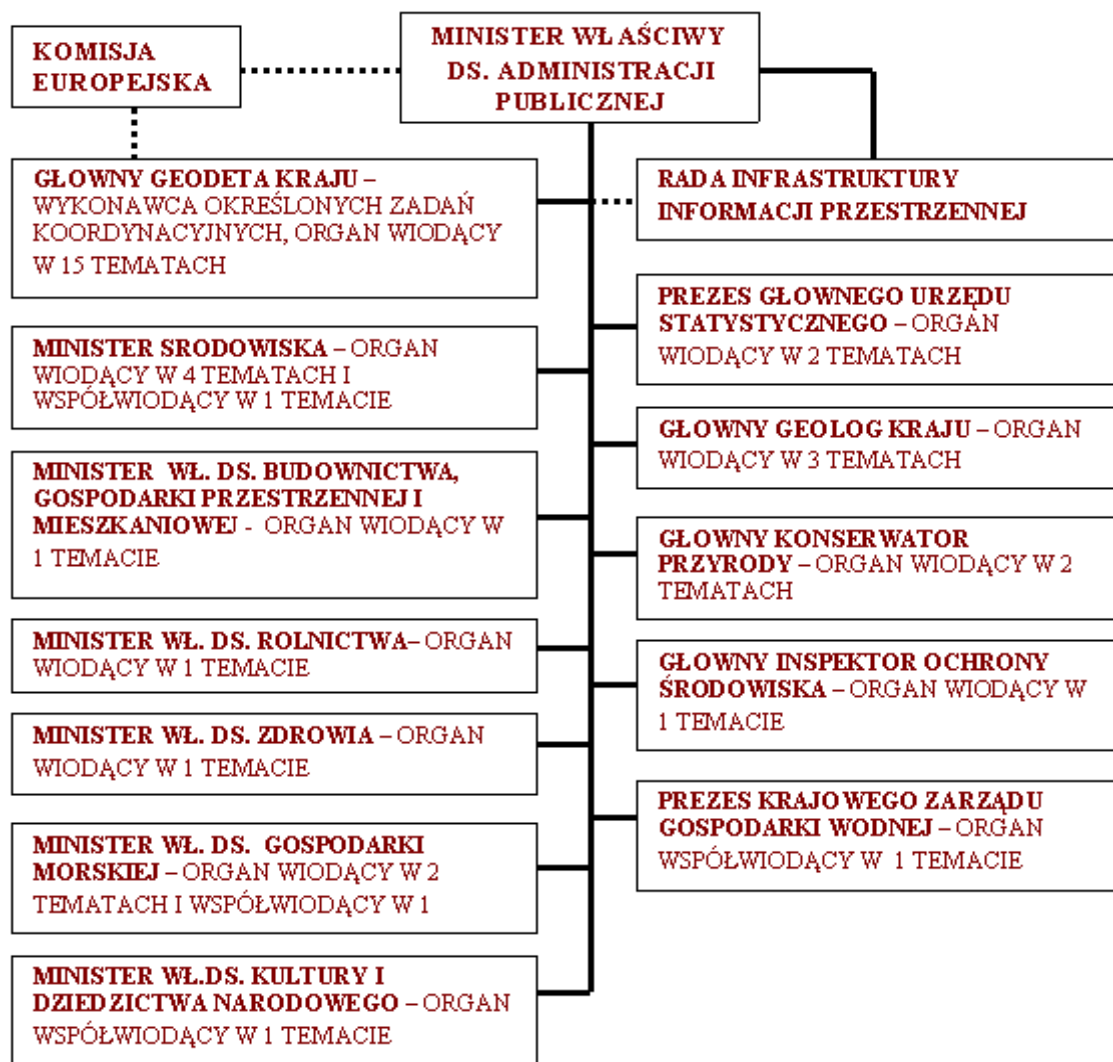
KOMISJA EUROPEJSKA

MINISTER WŁAŚCIWY DS. ADMINISTRACJI PUBLICZNEJ

GŁOWNY GEODETA KRAJU – WYKONAWCA OKREŚLONYCH ZADAŃ KOORDYNACYJNYCH, ORGAN WIODĄCY W 15 TEMATACH

RADA INFRASTRUKTURY INFORMACJI PRZESTRZENNEJ

PREZES GŁOWNEGO URZĘDU STATYSTYCZNEGO – ORGAN WIODĄCY W 2 TEMATACH

MINISTER SRODOWISKA – ORGAN WIODĄCY W 4 TEMATACH I WSPÓŁWIODĄCY W 1 TEMACIE

GŁOWNY GEOLOG KRAJU – ORGAN WIODĄCY W 3 TEMATACH

MINISTER WŁ. DS. BUDOWNICTWA, GOSPODARKI PRZESTRZENNEJ I MIESZKANIOWEJ - ORGAN WIODĄCY W 1 TEMACIE

GŁOWNY KONSERWATOR PRZYRODY – ORGAN WIODĄCY W 2 TEMATACH

MINISTER WŁ. DS. ROLNICTWA– ORGAN WIODĄCY W 1 TEMACIE

GŁOWNY INSPEKTOR OCHRONY ŚRODOWISKA – ORGAN WIODĄCY W 1 TEMACIE

MINISTER WŁ. DS. ZDROWIA – ORGAN WIODĄCY W 1 TEMACIE

PREZES KRAJOWEGO ZARZĄDU GOSPODARKI WODNEJ – ORGAN WSPÓŁWIODĄCY W 1 TEMACIE

MINISTER WŁ. DS. GOSPODARKI MORSKIEJ – ORGAN WIODĄCY W 2 TEMATACH I WSPÓŁWIODĄCY W 1

MINISTER WŁ.DS. KULTURY I DZIEDZICTWA NARODOWEGO – ORGAN WSPÓŁWIODĄCY W 1 TEMACIE